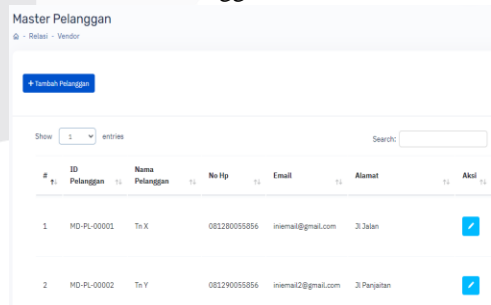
Master Pelanggan

- Relasi - Vendor

+ Tambah Pelanggan

Show 1 entries

Search:

| # | ID Pelanggan | Nama Pelanggan | No Hp | Email | Alamat | Aksi |
|---|---|---|---|---|---|---|
| 1 | MD-PL-00001 | Tn X | 081280055856 | iniemail@gmail.com | Jl Jalan | |
| 2 | MD-PL-00002 | Tn Y | 081290055856 | iniemail2@gmail.com | Jl Panjaitan | |